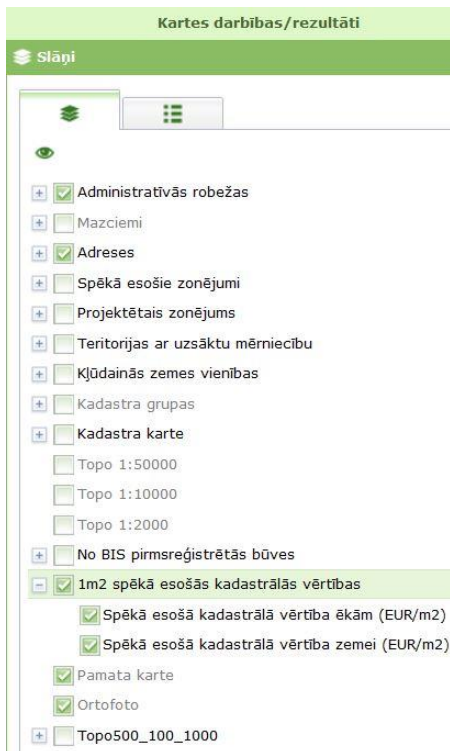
Kartes darbības/rezultāti

Slāņi

Administratīvās robežas
Mazciemi
Adreses
Spēkā esošie zonējumi
Projektētais zonējums
Teritorijas ar uzsāktu mērniecību
Kļūdainās zemes vienības
Kadastra grupas
Kadastra karte
Topo 1:50000
Topo 1:10000
Topo 1:2000
No BIS pirmsreģistrētās būves
1m2 spēkā esošās kadastrālās vērtības
Spēkā esošā kadastrālā vērtība ēkām (EUR/m2)
Spēkā esošā kadastrālā vērtība zemei (EUR/m2)
Pamata karte
Ortofoto
Topo500_100_1000